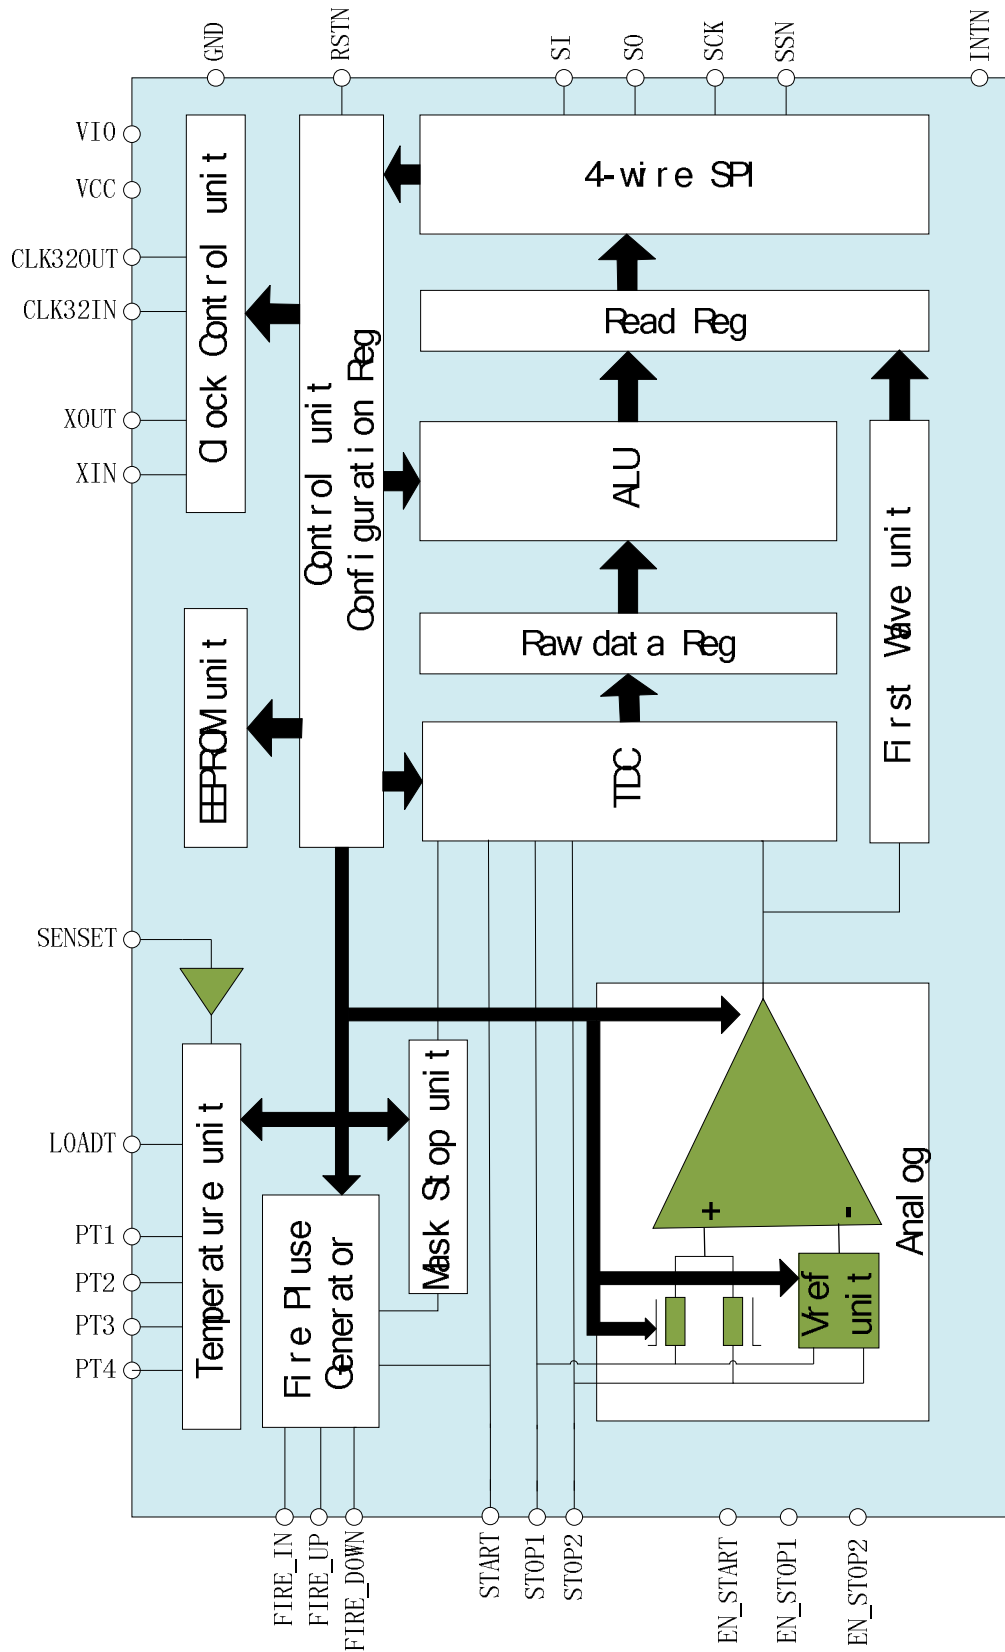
GND
RSTN
SI
SO
SCK
SSN
INTN
VIO
VCC
CLK32OUT
CLK32IN
XOUT
XIN
Clock Control unit
Control unit
Configuration Reg
4-wire SPI
Read Reg
ALU
Raw data Reg
TDC
First Wave unit
EEPROM unit
SENSET
LOADT
PT1
PT2
PT3
PT4
Temperature unit
Fire Pluse Generator
Mask Stop unit
Analog
+
-
Vref unit
FIRE_IN
FIRE_UP
FIRE_DOWN
START
STOP1
STOP2
EN_START
EN_STOP1
EN_STOP2